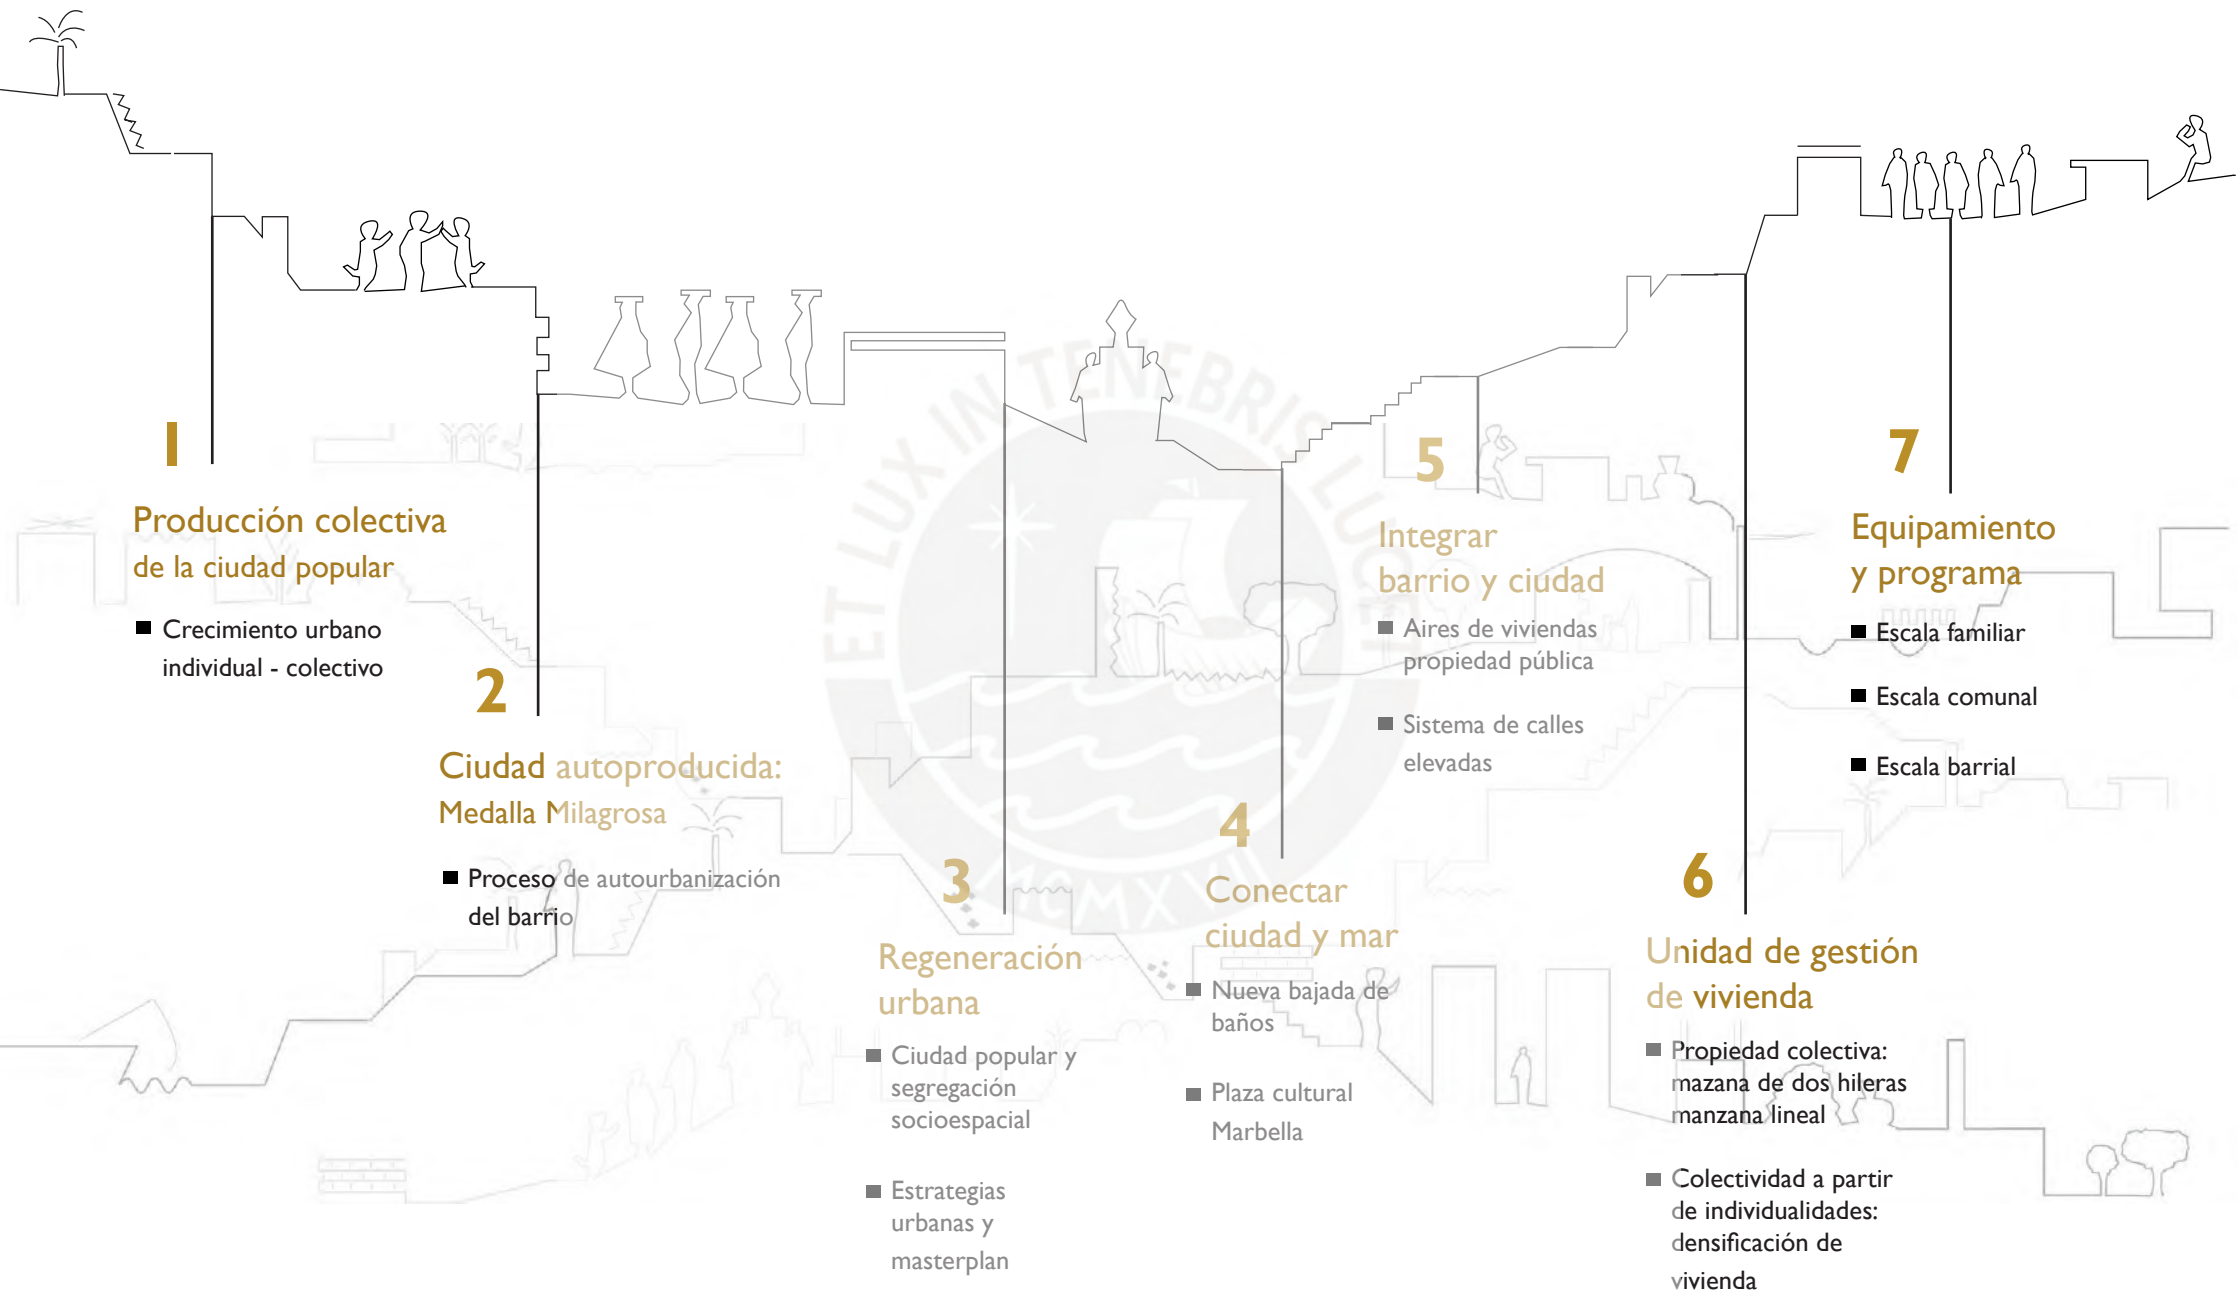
1

Producción colectiva de la ciudad popular

Crecimiento urbano individual - colectivo

2

Ciudad autoproducida: Medalla Milagrosa

Proceso de autourbanización del barrio

3

Regeneración urbana

Ciudad popular y segregación socioespacial

Estrategias urbanas y masterplan

4

Conectar ciudad y mar

Nueva bajada de baños

Plaza cultural Marbella

5

Integrar barrio y ciudad

Aires de viviendas propiedad pública

Sistema de calles elevadas

6

Unidad de gestión de vivienda

Propiedad colectiva: mazana de dos hileras manzana lineal

Colectividad a partir de individualidades: densificación de vivienda

7

Equipamiento y programa

Escala familiar

Escala comunal

Escala barrial

ET LUX IN TENEBRIS LUCET

MCMXVII